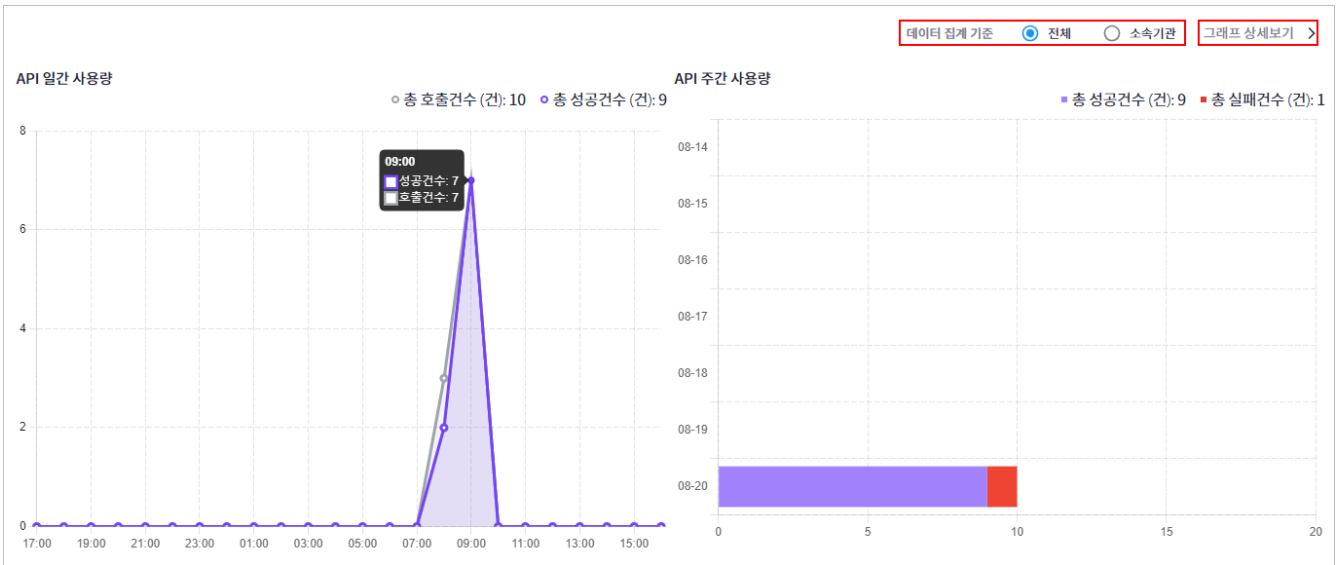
데이터 집계 기준 전체 소속기관 그래프 상세보기 >

API 일간 사용량

총 호출건수 (건): 10 총 성공건수 (건): 9

8
6
4
2
0

09:00
성공건수: 7
호출건수: 7

17:00 19:00 21:00 23:00 01:00 03:00 05:00 07:00 09:00 11:00 13:00 15:00

API 주간 사용량

총 성공건수 (건): 9 총 실패건수 (건): 1

08-14
08-15
08-16
08-17
08-18
08-19
08-20

0 5 10 15 20